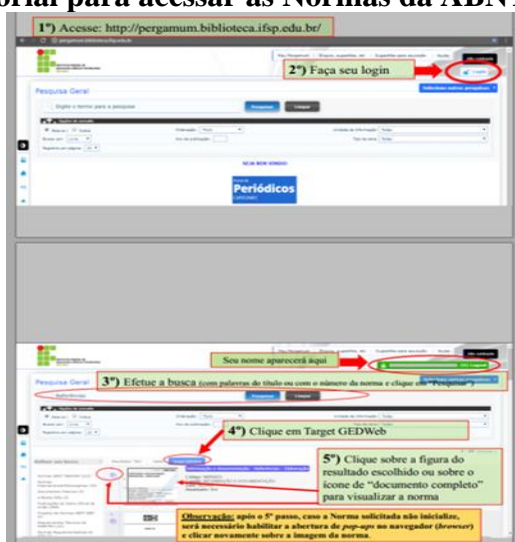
torial para acessar as Normas da ABN

1º) Acesse: http://pergamum.biblioteca.ifsp.edu.br/

2º) Faça seu login

Pesquisa Geral

Pesquisar

Limpar

SEJA BEM VINDO!

Periódicos

Seu nome aparecerá aqui

Pesquisa Geral

3º) Efetue a busca (com palavras do título ou com o número da norma e clique em "Pesquisar")

Pesquisar

Limpar

4º) Clique em Target GEDWeb

5º) Clique sobre a figura do resultado escolhido ou sobre o ícone de "documento completo" para visualizar a norma

Observação: após o 5º passo, caso a Norma solicitada não inicialize, será necessário habilitar a abertura de pop-ups no navegador (browser) e clicar novamente sobre a imagem da norma.